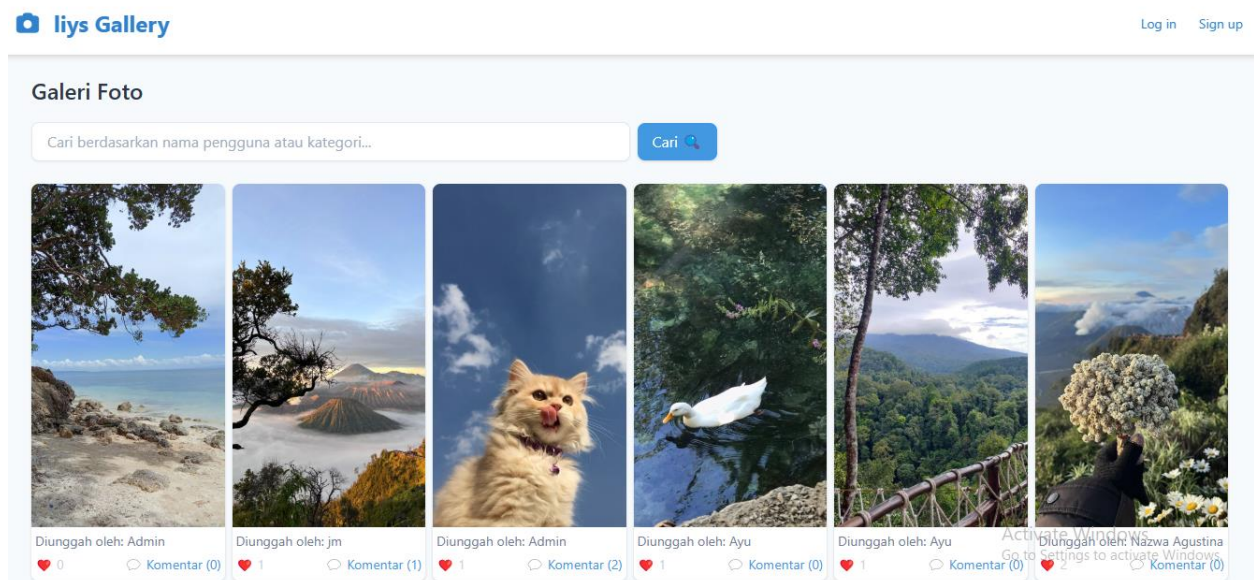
liys Gallery

Log in Sign up

Galeri Foto

Cari berdasarkan nama pengguna atau kategori...

Cari

Diunggah oleh: Admin
0 Komentar (0)

Diunggah oleh: jm
1 Komentar (1)

Diunggah oleh: Admin
1 Komentar (2)

Diunggah oleh: Ayu
1 Komentar (0)

Diunggah oleh: Ayu
1 Komentar (0)

Diunggah oleh: Nazwa Agustina
2 Komentar (0)

Activate Windows
Go to Settings to activate Windows.